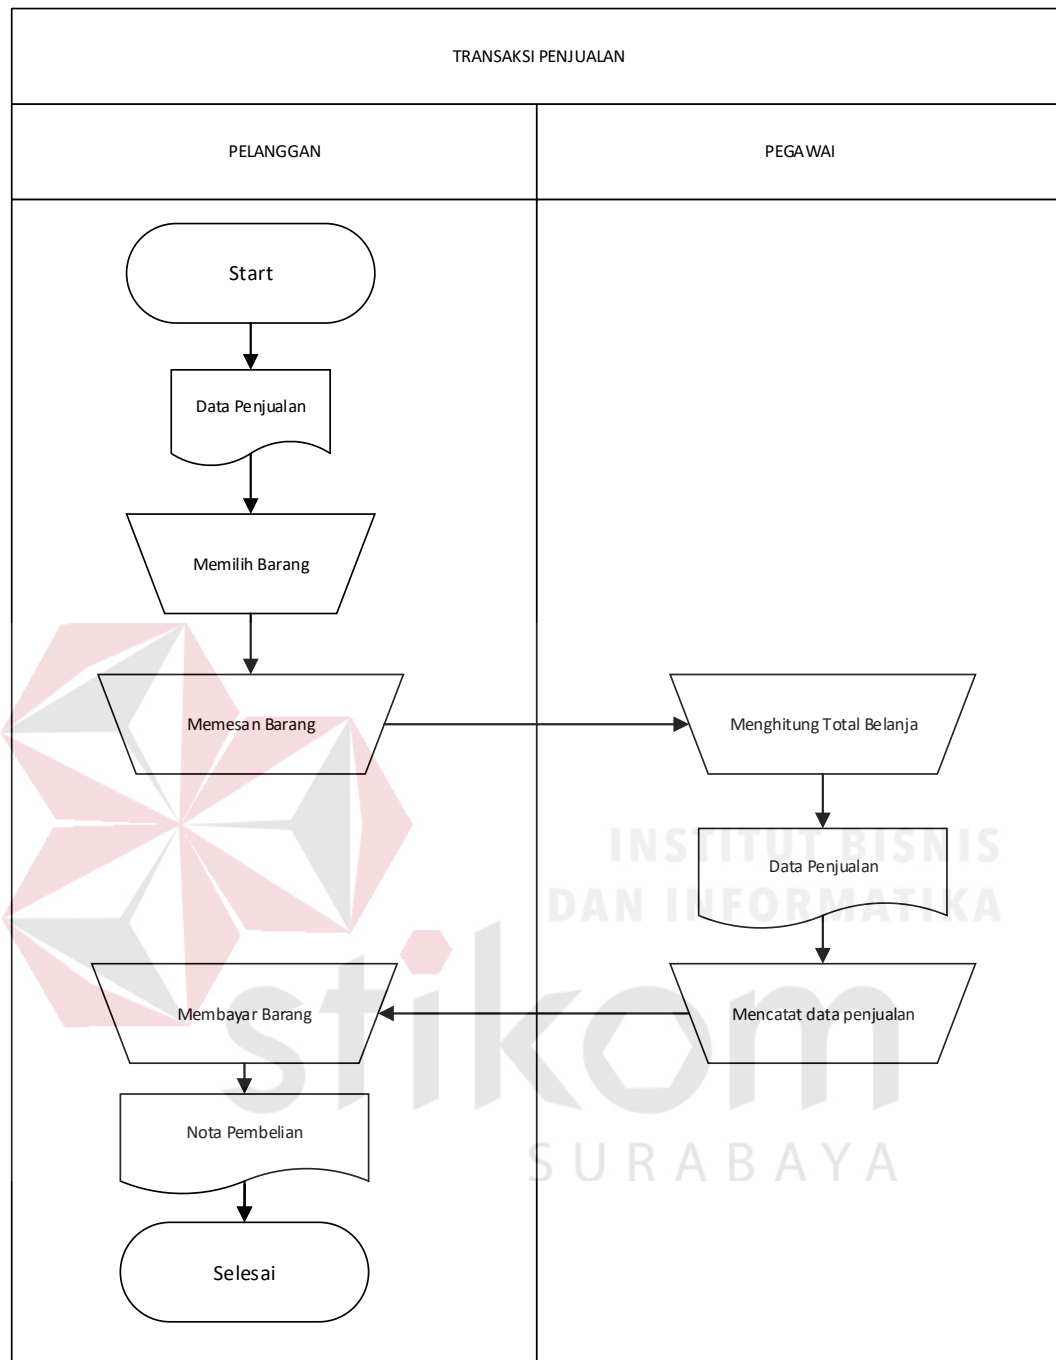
TRANSAKSI PENJUALAN

PELANGGAN

PEGAWAI

Start

Data Penjualan

Memilih Barang

Memesan Barang

Menghitung Total Belanja

INSTITUT BISNIS DAN INFORMATIKA

Data Penjualan

Membayar Barang

Mencatat data penjualan

stikom

Nota Pembelian

SURABAYA

Selesai